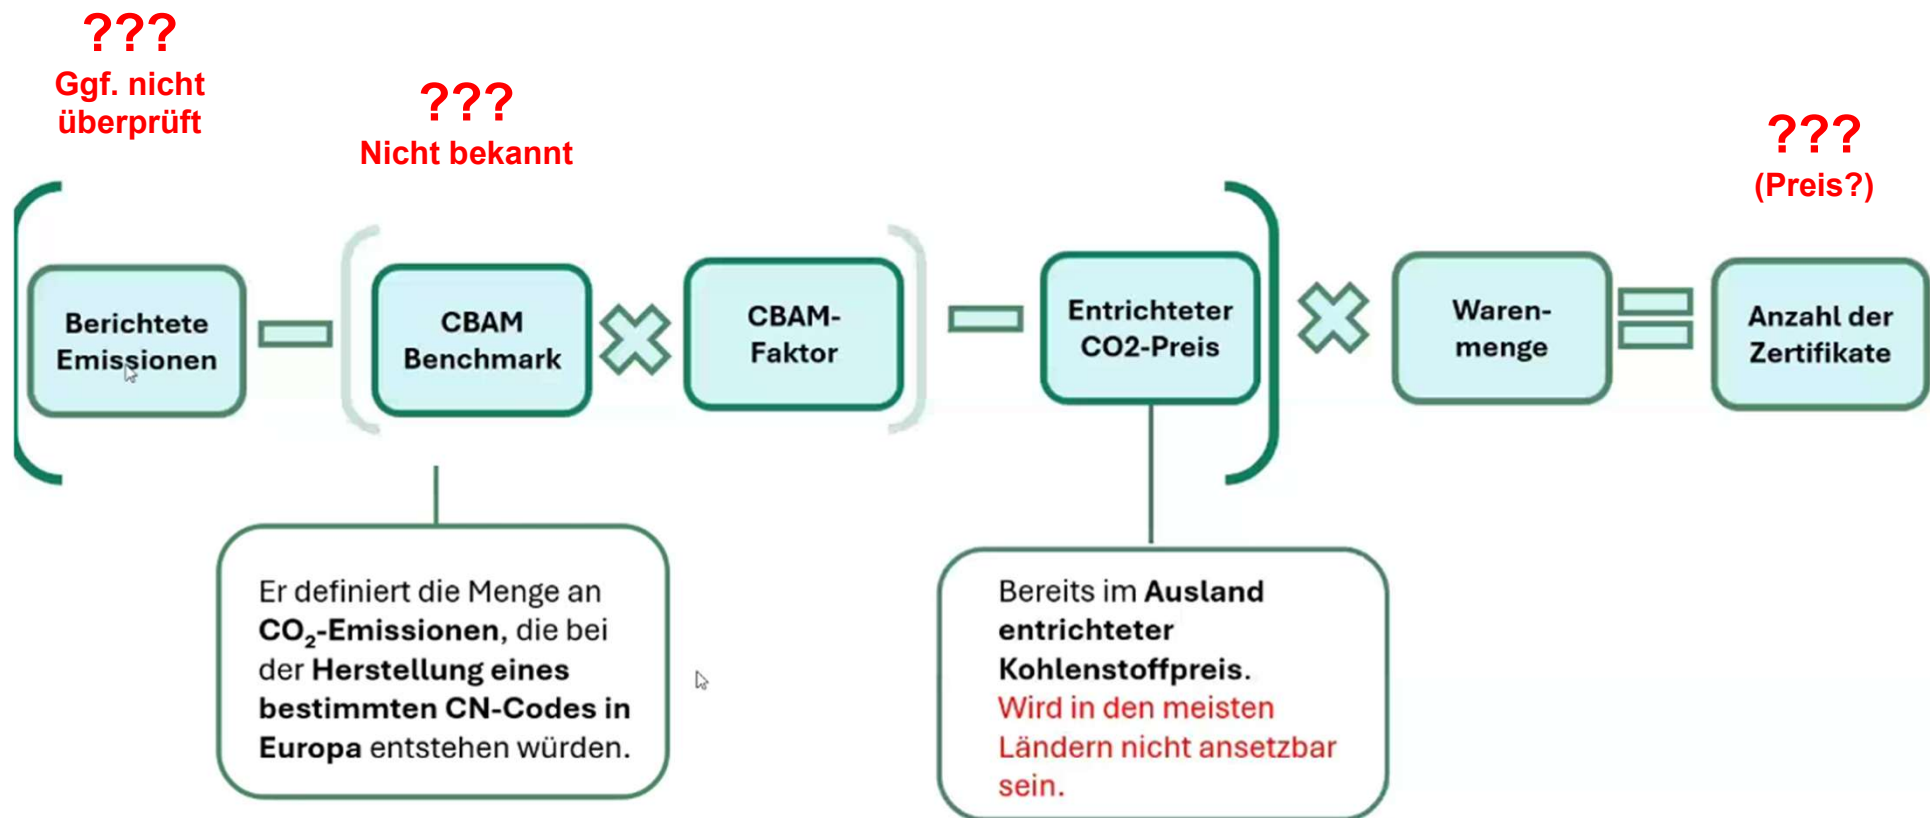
???
Ggf. nicht überprüft

???
Nicht bekannt

???
(Preis?)

Berichtete Emissionen

CBAM Benchmark

CBAM-Faktor

Entrichteter CO2-Preis

Waren-menge

Anzahl der Zertifikate

Er definiert die Menge an $CO_2$-Emissionen, die bei der Herstellung eines bestimmten CN-Codes in Europa entstehen würden.

Bereits im Ausland entrichteter Kohlenstoffpreis. Wird in den meisten Ländern nicht ansetzbar sein.